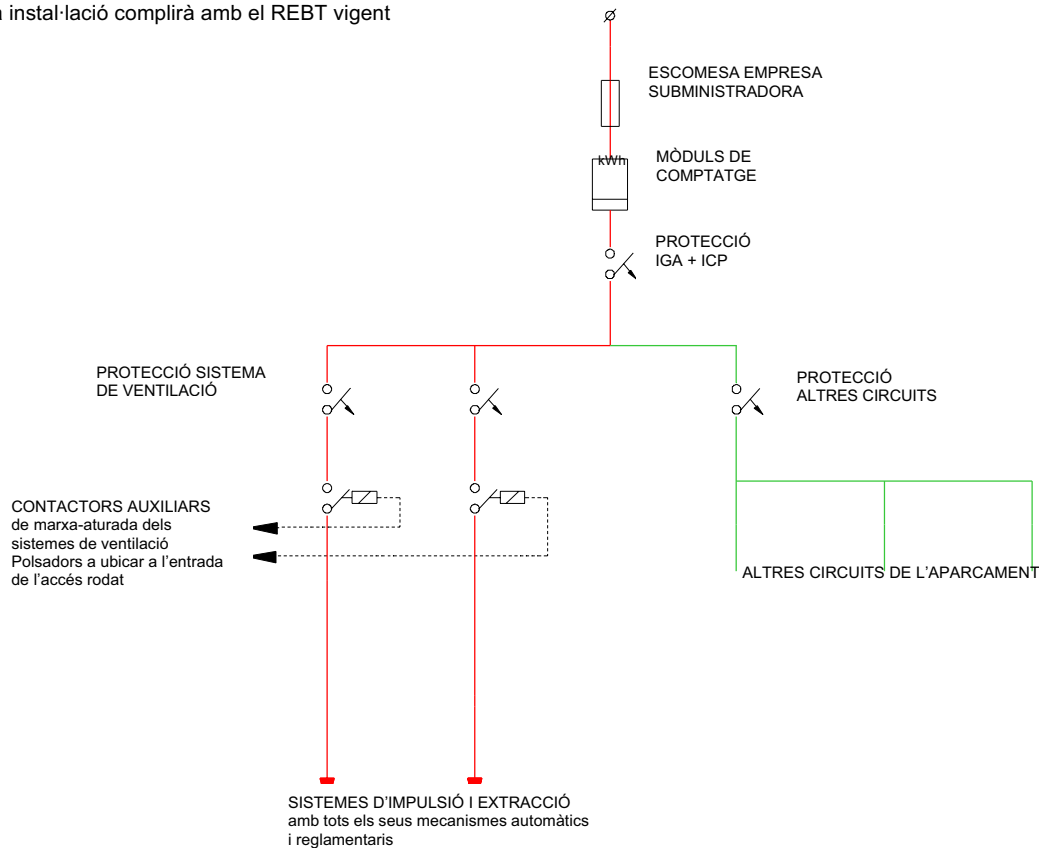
a instal·lació complirà amb el REBT vigent

ESCOMESA EMPRESA SUBMINISTRADORA

kWh

MÒDULS DE COMPTATGE

PROTECCIÓ IGA + ICP

PROTECCIÓ SISTEMA DE VENTILACIÓ

PROTECCIÓ ALTRES CIRCUITS

CONTACTORS AUXILIARS de marxa-aturada dels sistemes de ventilació Polsadors a ubicar a l'entrada de l'accés rodat

ALTRES CIRCUITS DE L'APARCAMENT

SISTEMES D'IMPULSIÓ I EXTRACCIÓ amb tots els seus mecanismes automàtics i reglamentaris